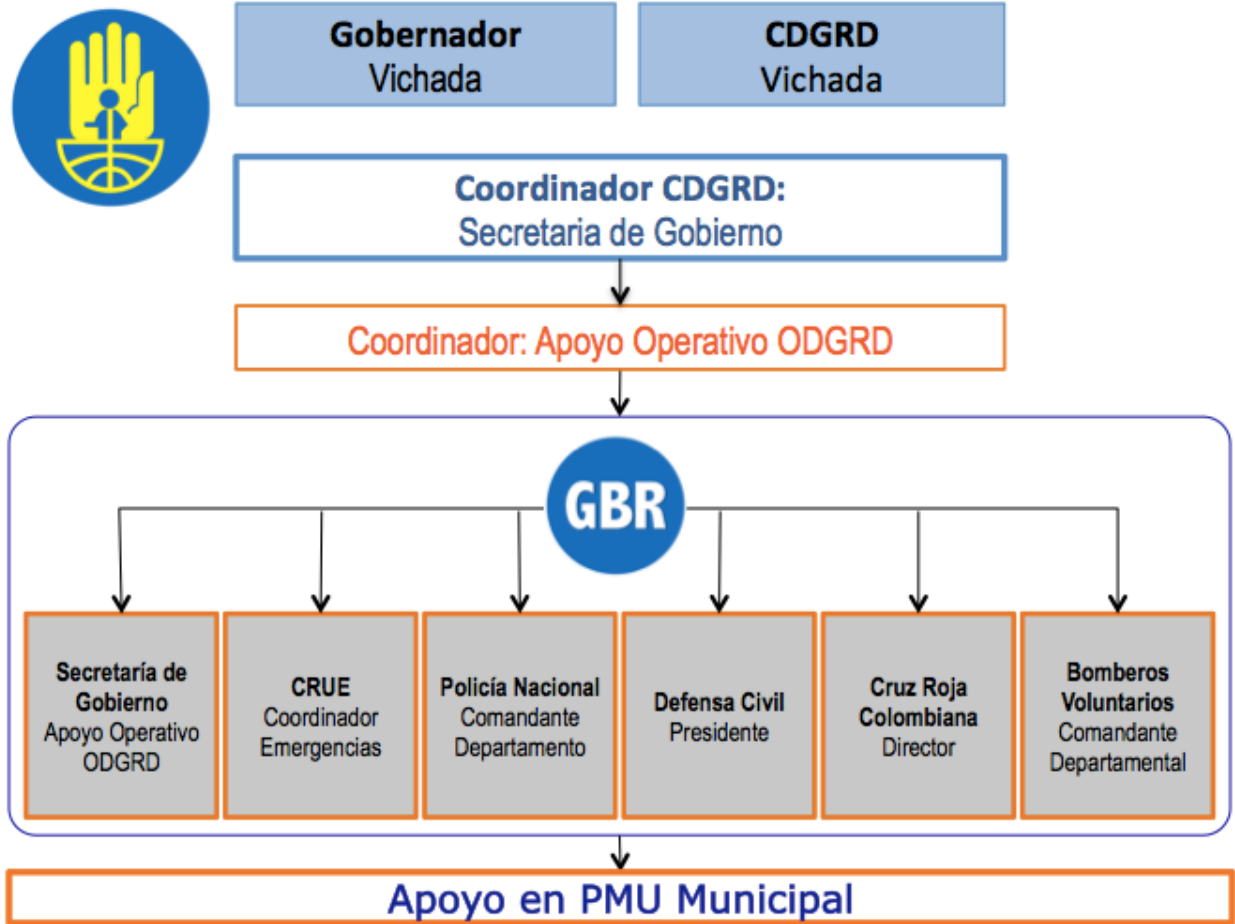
Gobernador
Vichada

CDGRD
Vichada

Coordinador CDGRD:
Secretaria de Gobierno

Coordinador: Apoyo Operativo ODGRD

GBR

Secretaría de Gobierno
Apoyo Operativo ODGRD

CRUE
Coordinador Emergencias

Policía Nacional
Comandante Departamento

Defensa Civil
Presidente

Cruz Roja Colombiana
Director

Bomberos Voluntarios
Comandante Departamental

Apoyo en PMU Municipal